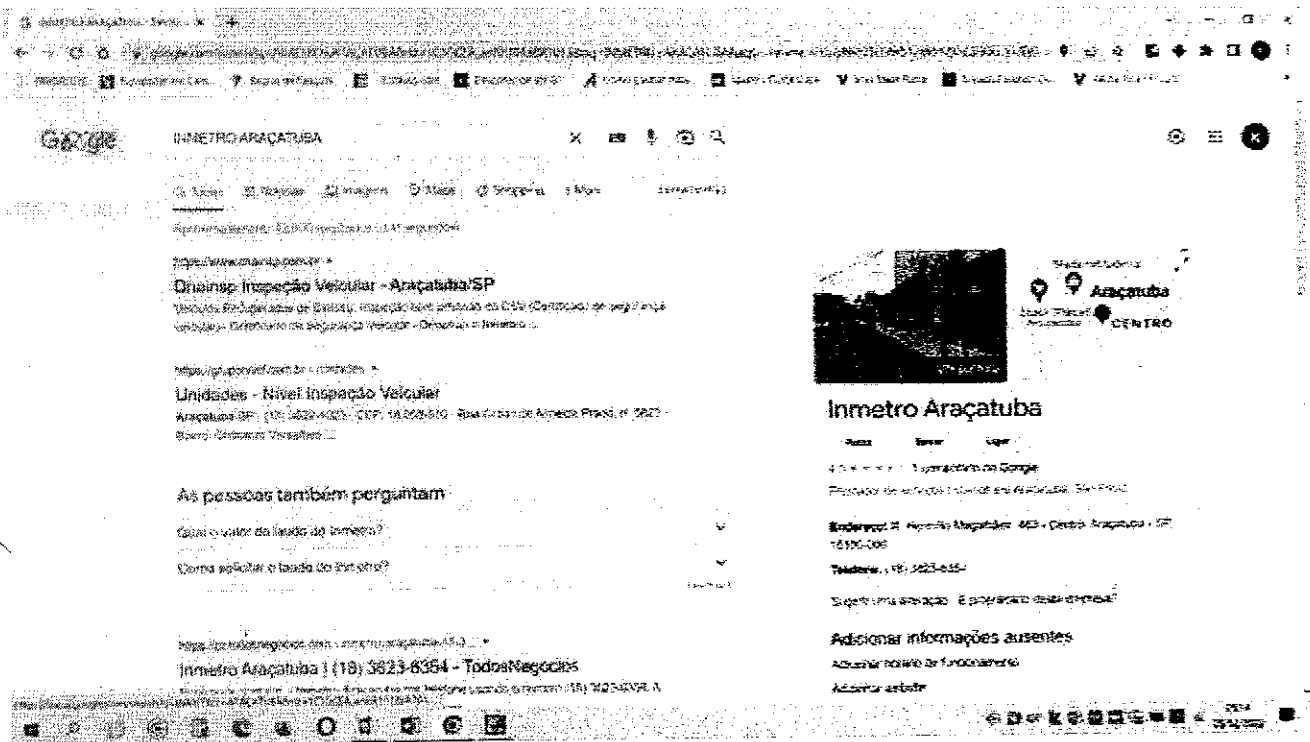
Google

INMETRO ARAÇATUBA

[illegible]

Dinainsp Inspeção Veicular - Araçatuba/SP

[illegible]

Unidades - Nível Inspeção Veicular

Araçatuba-SP | (18) 3622-4025 - CEP: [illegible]

As pessoas também perguntam

Qual o valor do laudo do Inmetro?

Como solicitar o laudo do Inmetro?

Inmetro Araçatuba | (18) 3623-8354 - TodosNegocios

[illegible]

Araçatuba

CENTRO

Inmetro Araçatuba

Endereço: R. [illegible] Magalhães, 463 - Centro, Araçatuba - SP, 16010-000

Telefone: (18) 3623-8354

Sugerir uma alteração · É proprietário desta empresa?

Adicionar informações ausentes

Adicionar horário de funcionamento

Adicionar website